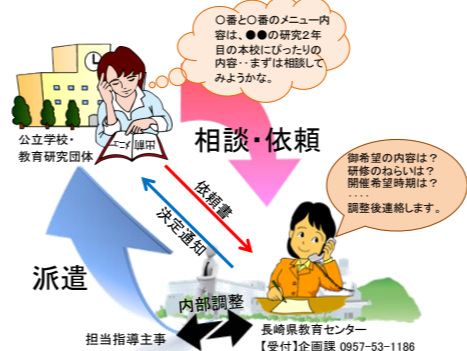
○番と○番のメニュー内容は、●●の研究2年目の本校にぴったりの内容‥まずは相談してみようかな。

メニュー

公立学校・教育研究団体

相談・依頼

御希望の内容は？
研修のねらいは？
開催希望時期は？
‥‥
調整後連絡します。

依頼書

決定通知

派遣

内部調整

担当指導主事

長崎県教育センター
【受付】企画課 0957-53-1186